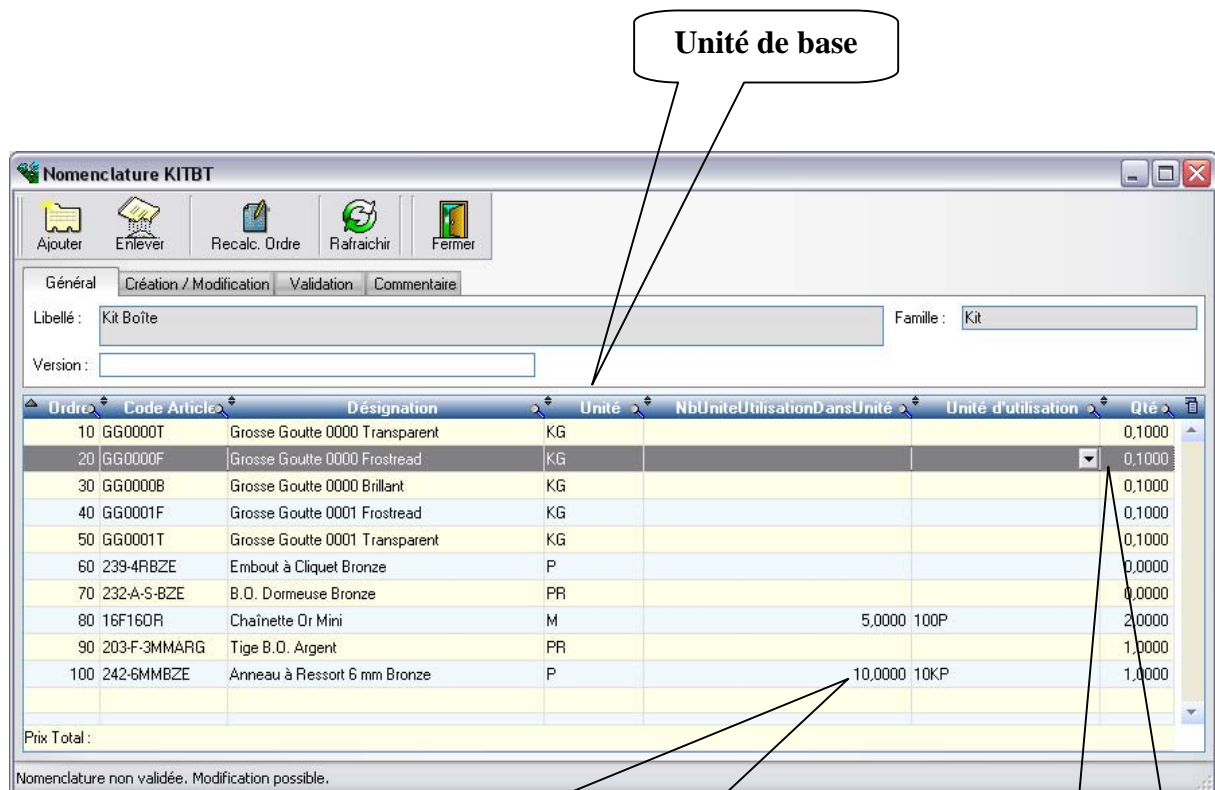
Unité de base

Nomenclature KITBT

Ajouter Enlever Recalc. Ordre Rafraichir Fermer

Général Création / Modification Validation Commentaire

Libellé : Kit Boîte

Famille : Kit

Version :

| Ordre | Code Article | Désignation | Unité | NbUniteUtilisationDansUnité | Unité d'utilisation | Qté |
|---|---|---|---|---|---|---|
| 10 | GG0000T | Grosse Goutte 0000 Transparent | KG | | | 0,1000 |
| 20 | GG0000F | Grosse Goutte 0000 Frostread | KG | | | 0,1000 |
| 30 | GG0000B | Grosse Goutte 0000 Brillant | KG | | | 0,1000 |
| 40 | GG0001F | Grosse Goutte 0001 Frostread | KG | | | 0,1000 |
| 50 | GG0001T | Grosse Goutte 0001 Transparent | KG | | | 0,1000 |
| 60 | 239-4RBZE | Embout à Cliquet Bronze | P | | | 0,0000 |
| 70 | 232-A-S-BZE | B.O. Dormeuse Bronze | PR | | | 0,0000 |
| 80 | 16F16OR | Chaînette Or Mini | M | 5,0000 | 100P | 2,0000 |
| 90 | 203-F-3MMARG | Tige B.O. Argent | PR | | | 1,0000 |
| 100 | 242-6MMBZE | Anneau à Ressort 6 mm Bronze | P | 10,0000 | 10KP | 1,0000 |

Prix Total :

Nomenclature non validée. Modification possible.